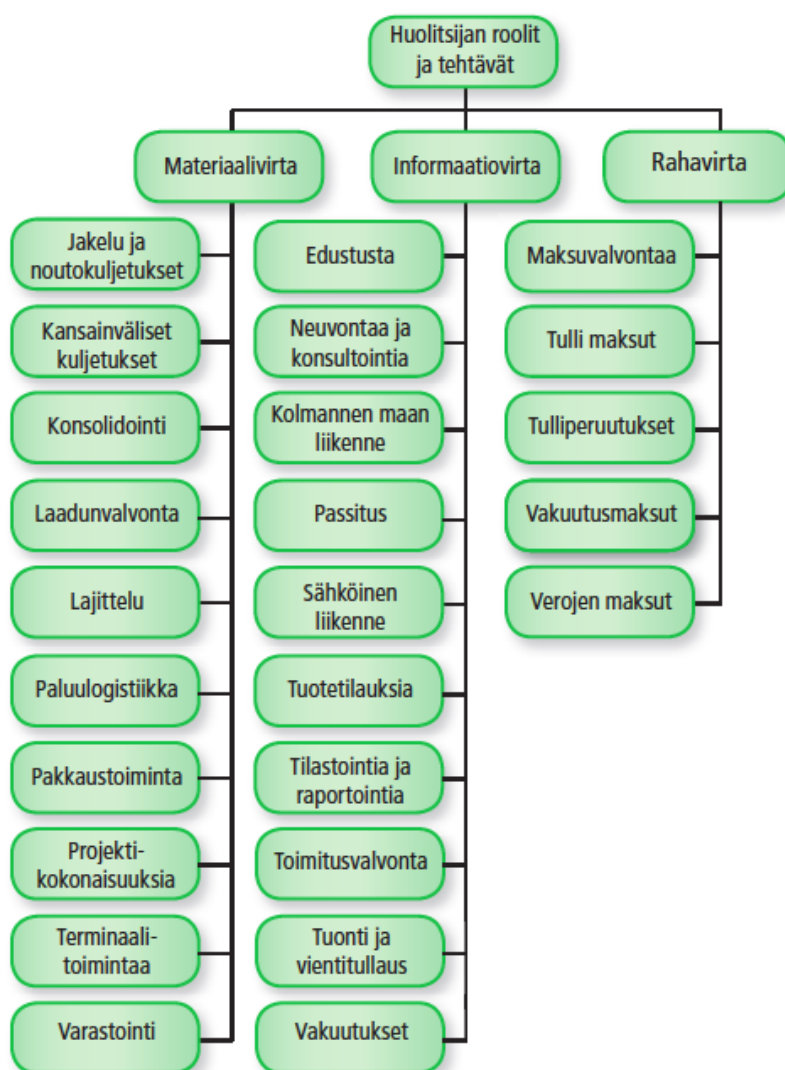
Huolitsijan roolit ja tehtävät

Materiaalivirta

Jakelu ja noutokuljetukset

Kansainväliset kuljetukset

Konsolidointi

Laadunvalvonta

Lajittelu

Paluulogistiikka

Pakkaustoiminta

Projekti-kokonaisuuksia

Terminaali-toimintaa

Varastointi

Informaatiovirta

Edustusta

Neuvontaa ja konsultointia

Kolmannen maan liikenne

Passitus

Sähköinen liikenne

Tuotetilauksia

Tilastointia ja raportointia

Toimitusvalvonta

Tuonti ja vientitullaus

Vakuutukset

Rahavirta

Maksuvalvontaa

Tulli maksut

Tulliperuutukset

Vakuutusmaksut

Verojen maksut